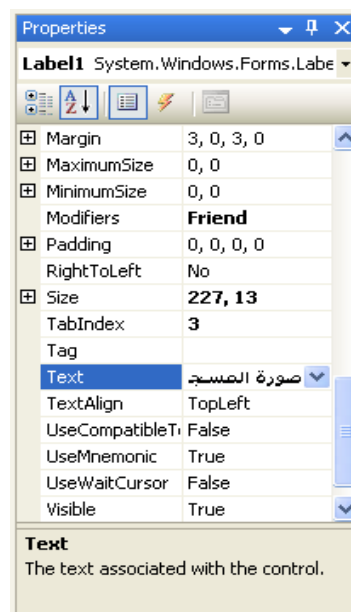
Properties

Label1 System.Windows.Forms.Labe

| | |
|---|---|
| ⊞ Margin | 3, 0, 3, 0 |
| ⊞ MaximumSize | 0, 0 |
| ⊞ MinimumSize | 0, 0 |
| Modifiers | Friend |
| ⊞ Padding | 0, 0, 0, 0 |
| RightToLeft | No |
| ⊞ Size | 227, 13 |
| TabIndex | 3 |
| Tag | |
| Text | صورة المسج |
| TextAlign | TopLeft |
| UseCompatibleT | False |
| UseMnemonic | True |
| UseWaitCursor | False |
| Visible | True |

Text
The text associated with the control.